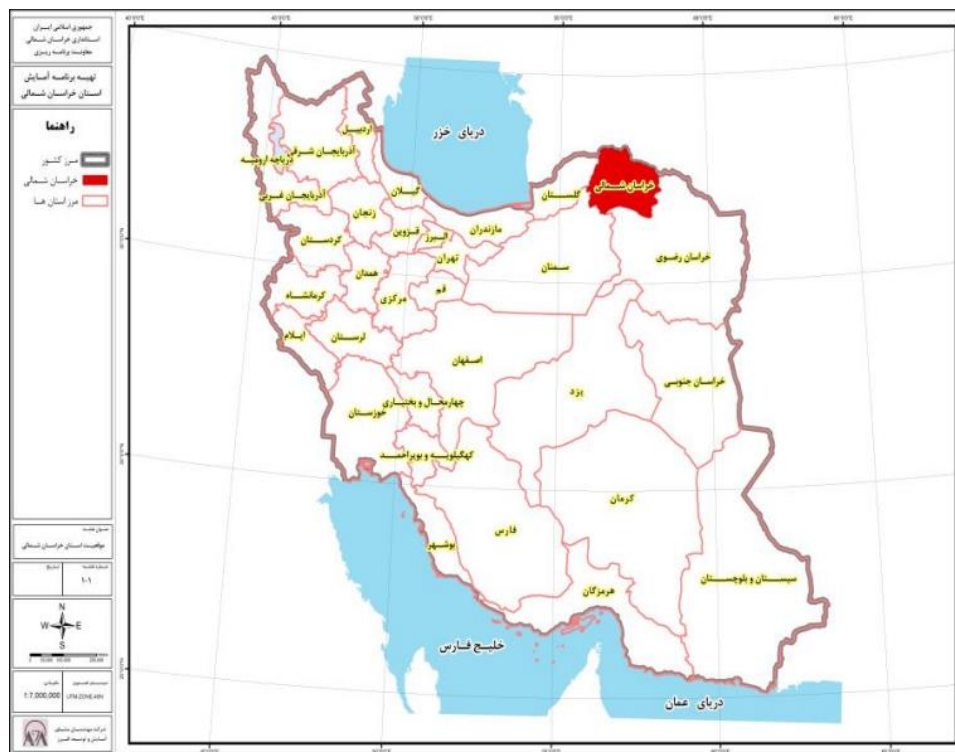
جمهوری اسلامی ایران
استانداری خراسان شمالی
معاونت برنامه ریزی

تهیه برنامه آمایش
استان خراسان شمالی

راهنما
مرز کشور
خراسان شمالی
مرز استان ها

عنوان نقشه
موقعیت استان خراسان شمالی

شماره نقشه
۱-۱

تاریخ

N
W
E
S

مقیاس
1:7,000,000

سیستم مختصات
UTM ZONE 40N

شرکت مهندسان مشاور
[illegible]

دریای خزر
اردبیل
آذربایجان شرقی
دریاچه ارومیه
آذربایجان غربی
گیلان
زنجان
قزوین
البرز
مازندران
گلستان
خراسان شمالی
کردستان
تهران
همدان
کرمانشاه
قم
مرکزی
سمنان
خراسان رضوی
ایلام
لرستان
اصفهان
خراسان جنوبی
یزد
چهارمحال و بختیاری
خوزستان
کهگیلویه و بویراحمد
کرمان
فارس
بوشهر
هرمزگان
سیستان و بلوچستان
خلیج فارس
دریای عمان